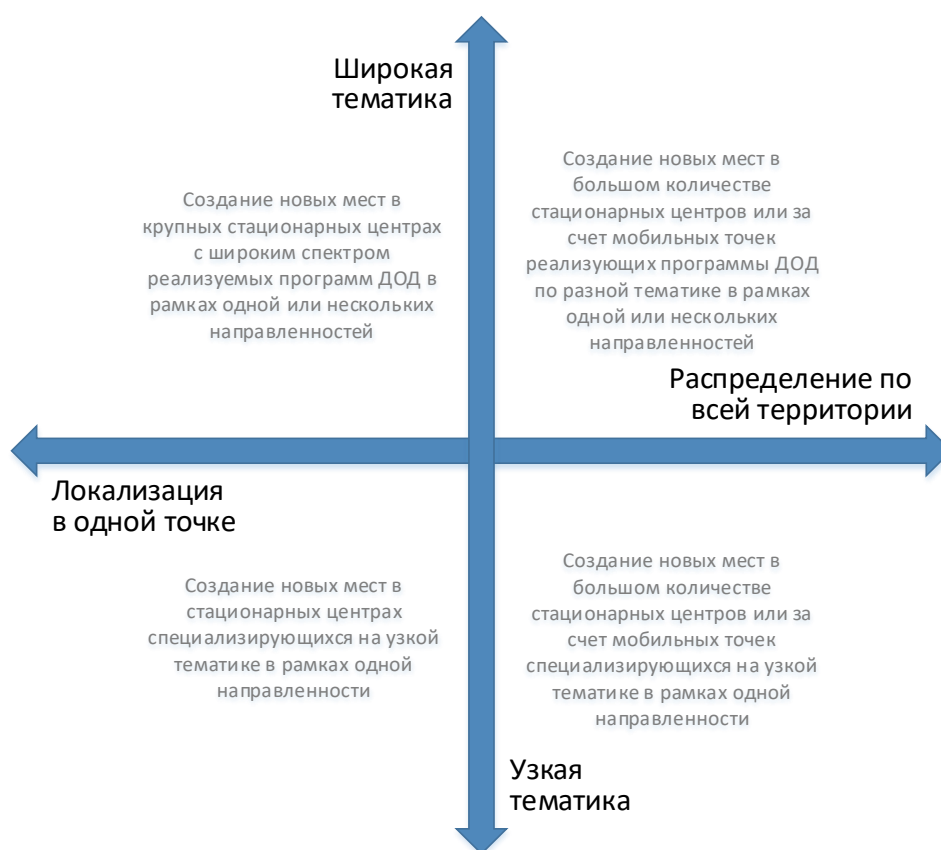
Широкая тематика

Создание новых мест в крупных стационарных центрах с широким спектром реализуемых программ ДОД в рамках одной или нескольких направленностей

Создание новых мест в большом количестве стационарных центров или за счет мобильных точек реализующих программы ДОД по разной тематике в рамках одной или нескольких направленностей

Распределение по всей территории

Локализация в одной точке

Создание новых мест в стационарных центрах специализирующихся на узкой тематике в рамках одной направленности

Создание новых мест в большом количестве стационарных центров или за счет мобильных точек специализирующихся на узкой тематике в рамках одной направленности

Узкая тематика